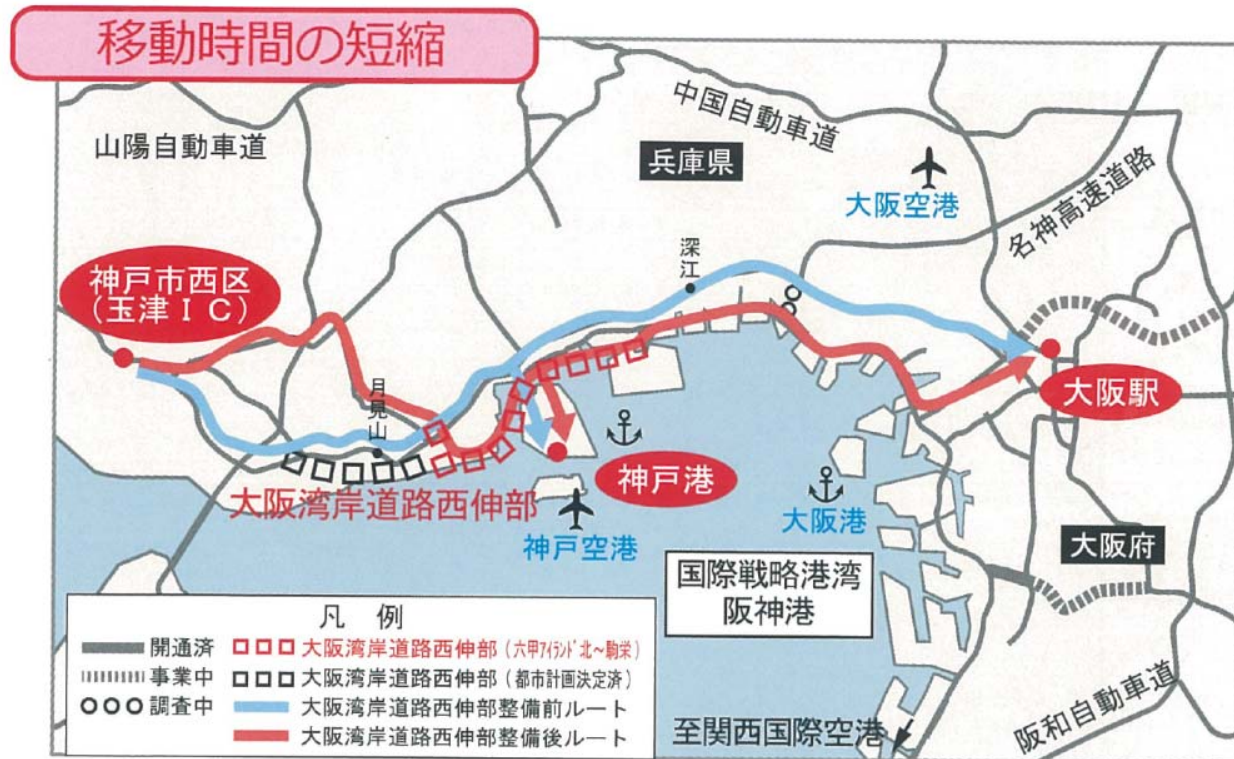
移動時間の短縮

山陽自動車道

中国自動車道

兵庫県

大阪空港

名神高速道路

深江

神戸市西区
(玉津ＩＣ)

月見山

大阪駅

神戸港

大阪湾岸道路西伸部

神戸空港

大阪港

大阪府

国際戦略港湾
阪神港

凡　例
開通済
事業中
調査中
大阪湾岸道路西伸部（六甲アイランド北～駒栄）
大阪湾岸道路西伸部（都市計画決定済）
大阪湾岸道路西伸部整備前ルート
大阪湾岸道路西伸部整備後ルート

至関西国際空港

阪和自動車道